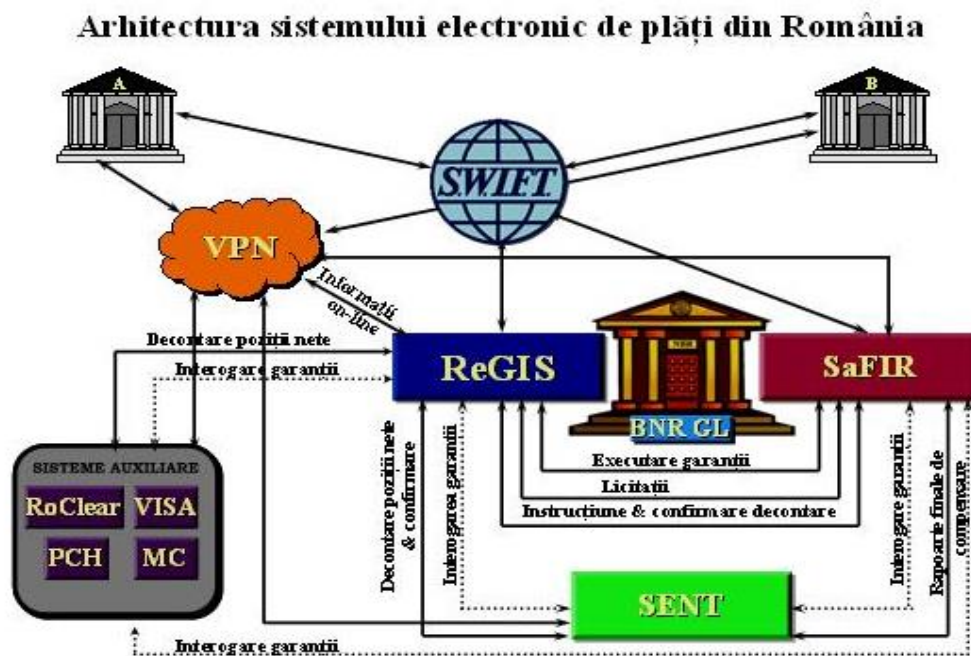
Arhitectura sistemului electronic de plăți din România

A

B

SWIFT

VPN

Informații on-line

Decontare poziții nete

Interogare garanții

ReGIS

BNR GL

SaFIR

SISTEME AUXILIARE

RoClear

VISA

PCH

MC

Decontare poziții nete & confirmare

Interogarea garanții

Executare garanții

Licitații

Instrucțiune & confirmare decontare

Interogare garanții

Rapoarte finale de compensare

SENT

Interogare garanții